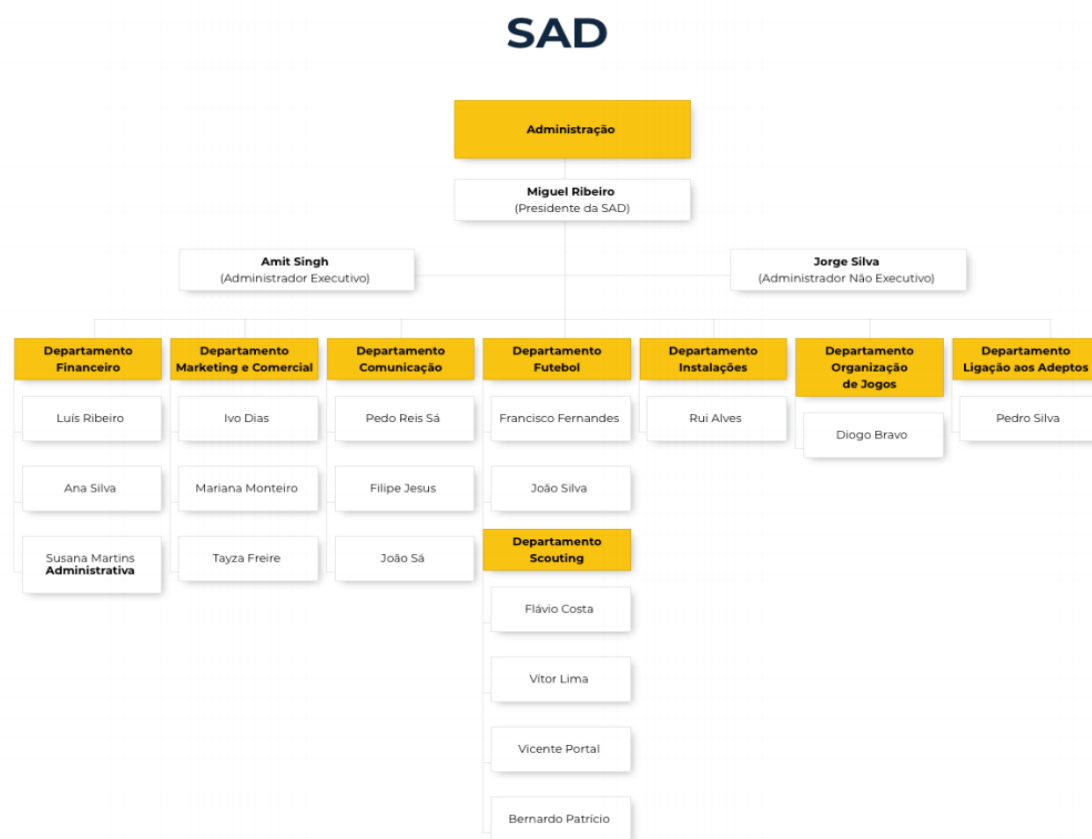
SAD

Administração

Miguel Ribeiro
(Presidente da SAD)

Amit Singh
(Administrador Executivo)

Jorge Silva
(Administrador Não Executivo)

Departamento Financeiro

Luís Ribeiro

Ana Silva

Susana Martins
Administrativa

Departamento Marketing e Comercial

Ivo Dias

Mariana Monteiro

Tayza Freire

Departamento Comunicação

Pedo Reis Sá

Filipe Jesus

João Sá

Departamento Futebol

Francisco Fernandes

João Silva

Departamento Scouting

Flávio Costa

Vítor Lima

Vicente Portal

Bernardo Patrício

Departamento Instalações

Rui Alves

Departamento Organização de Jogos

Diogo Bravo

Departamento Ligação aos Adeptos

Pedro Silva